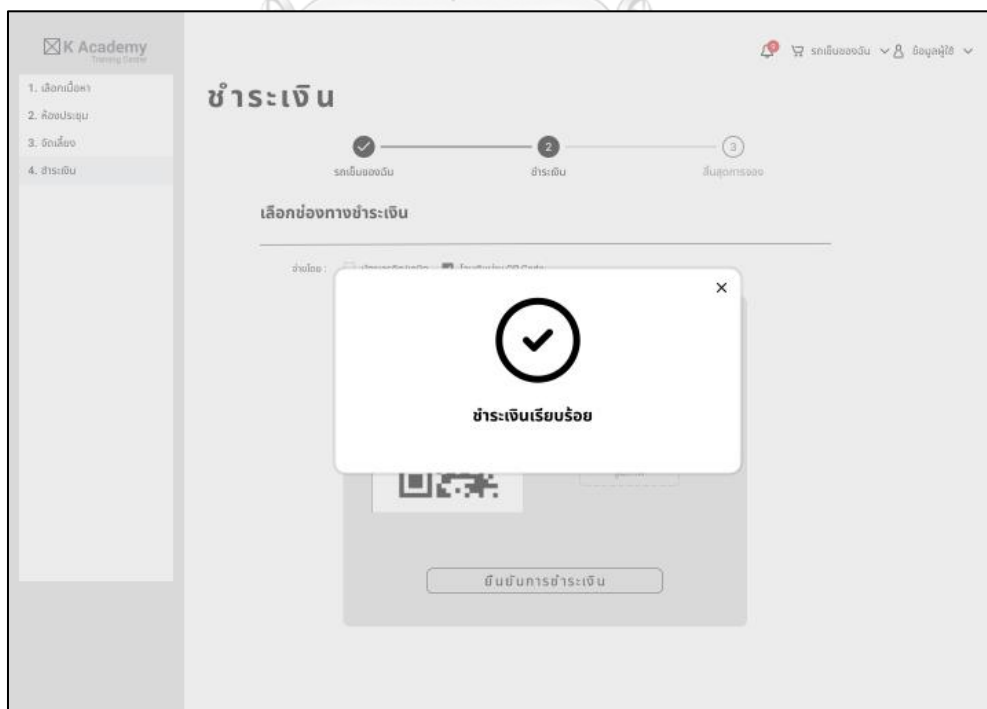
K Academy
Training Center

1. เลือกเนื้อหา
2. ห้องประชุม
3. จัดเลี้ยง
4. ชำระเงิน

รถเข็นของฉัน ข้อมูลผู้ใช้

ชำระเงิน

รถเข็นของฉัน
2
ชำระเงิน
3
สิ้นสุดการจอง

เลือกช่องทางชำระเงิน

จ่ายโดย : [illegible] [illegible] QR Code

×

ชำระเงินเรียบร้อย

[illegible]

ยืนยันการชำระเงิน